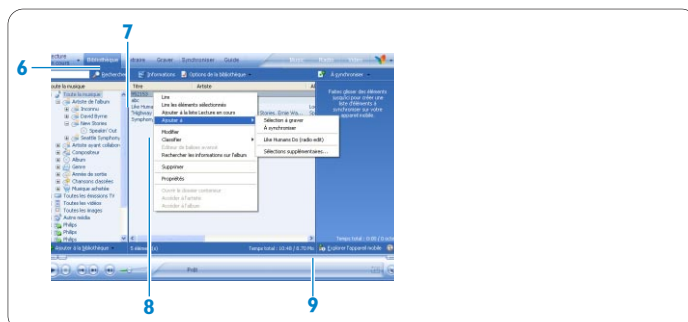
7

6

8

9

Lecture en cours
Bibliothèque
Extraire
Graver
Synchroniser
Guide
Rechercher
Informations
Options de la bibliothèque
À synchroniser
Toute la musique
Toute la musique
Artiste de l'album
Inconnu
David Byrne
New Stories
Speakin' Out
Seattle Symphony
Artiste ayant collaboré
Compositeur
Album
Genre
Année de sortie
Chansons classées
Musique achetée
Toutes les émissions TV
Toutes les vidéos
Toutes les images
Autre média
Philips
Philips
Philips
Titre
Artiste
Lire
Lire les éléments sélectionnés
Ajouter à la liste Lecture en cours
Ajouter à
Modifier
Classifier
Éditer de balises avancé
Rechercher les informations sur l'album
Supprimer
Propriétés
Ouvrir le dossier conteneur
Accéder à l'artiste
Accéder à l'album
Sélection à graver
À synchroniser
Like Humans Do (radio edit)
Sélections supplémentaires...
Stories, Ernie Wa...
Faites glisser des éléments jusqu'ici pour créer une liste d'éléments à synchroniser sur votre appareil mobile.
Temps total : 0:00 / 0,00 Mo
Ajouter à la bibliothèque
5 élément(s)
Temps total : 10:48 / 8,70 Mo
Explorer l'appareil mobile
Prêt